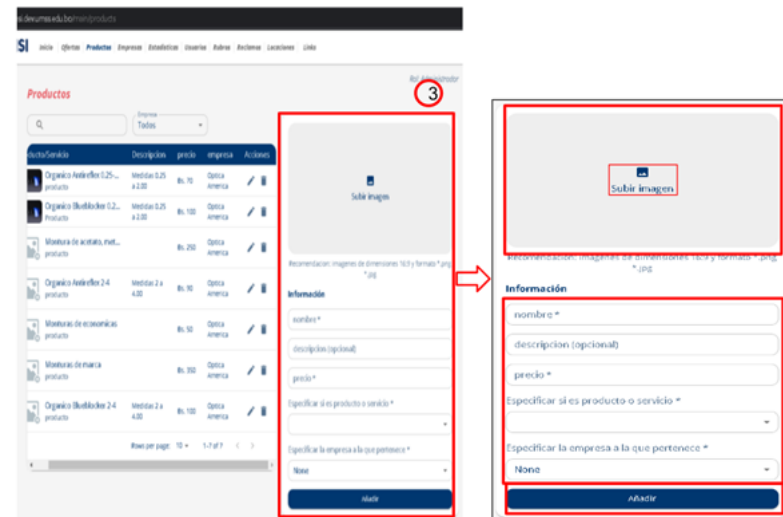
si.deeumss.edu.bo/main/products

SI Inicio Ofertas Productos Empresas Estadísticas Usuarios Rubros Reclamos Locaciones Links

Rol: Administrador

Productos

3

Empresa
Todos

| ducto/Servicio | Descripcion | precio | empresa | Acciones |
|---|---|---|---|---|
| Organico Antireflex 0.25-... producto | Medidas 0.25 a 2.00 | Bs. 70 | Optica America | |
| Organico Blueblocker 0.2... producto | Medidas 0.25 a 2.00 | Bs. 100 | Optica America | |
| Monturas de acetato, met... producto | | Bs. 250 | Optica America | |
| Organico Antireflex 2-4 producto | Medidas 2 a 4.00 | Bs. 90 | Optica America | |
| Monturas de economicas producto | | Bs. 50 | Optica America | |
| Monturas de marca producto | | Bs. 350 | Optica America | |
| Organico Blueblocker 2-4 producto | Medidas 2 a 4.00 | Bs. 100 | Optica America | |

Rows per page: 10 1-7 of 7

Subir imagen

Recomendacion: imagenes de dimensiones 16:9 y formato *.png *.jpg

Información

nombre *

descripcion (opcional)

precio *

Especificar si es producto o servicio *

Especificar la empresa a la que pertenece *

None

Añadir

Subir imagen

Recomendacion: imagenes de dimensiones 16:9 y formato *.png *.jpg

Información

nombre *

descripcion (opcional)

precio *

Especificar si es producto o servicio *

Especificar la empresa a la que pertenece *

None

Añadir